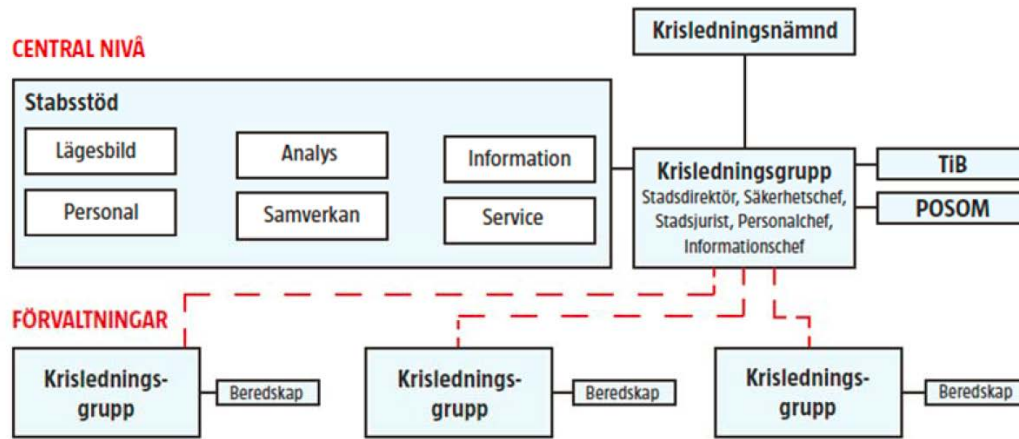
CENTRAL NIVÅ

Krisledningsnämnd

Stabsstöd

Lägesbild

Analys

Information

Personal

Samverkan

Service

Krisledningsgrupp
Stadsdirektör, Säkerhetschef, Stadsjurist, Personalchef, Informationschef

TiB

POSOM

FÖRVALTNINGAR

Krislednings-grupp

Beredskap

Krislednings-grupp

Beredskap

Krislednings-grupp

Beredskap